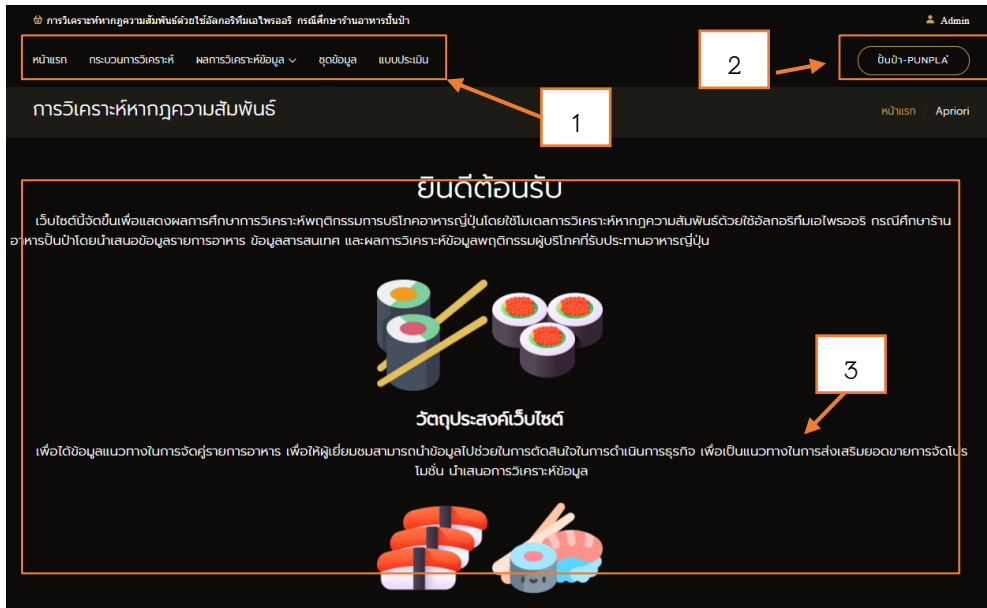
การวิเคราะห์หากฎความสัมพันธ์ด้วยใช้อัลกอริทึมเอไพรออรี กรณีศึกษาร้านอาหารปิ้นป้า

Admin

หน้าแรก กระบวนการวิเคราะห์ ผลการวิเคราะห์ข้อมูล ชุดข้อมูล แบบประเมิน

2

ปิ้นป้า-PUNPLA

การวิเคราะห์หากฎความสัมพันธ์

1

หน้าแรก / Apriori

ยินดีต้อนรับ

เว็บไซต์นี้จัดขึ้นเพื่อแสดงผลการศึกษาการวิเคราะห์พฤติกรรมการบริโภคอาหารญี่ปุ่นโดยใช้โมเดลการวิเคราะห์หากฎความสัมพันธ์ด้วยใช้อัลกอริทึมเอไพรออรี กรณีศึกษาร้านอาหารปิ้นป้าโดยนำเสนอข้อมูลรายการอาหาร ข้อมูลสารสนเทศ และผลการวิเคราะห์ข้อมูลพฤติกรรมผู้บริโภคที่รับประทานอาหารญี่ปุ่น

3

วัตถุประสงค์เว็บไซต์

เพื่อได้ข้อมูลแนวทางในการจัดคู่รายการอาหาร เพื่อให้ผู้เยี่ยมชมสามารถนำข้อมูลไปช่วยในการตัดสินใจในการดำเนินการธุรกิจ เพื่อเป็นแนวทางในการส่งเสริมยอดขายการจัดโปรโมชั่น นำเสนอการวิเคราะห์ข้อมูล